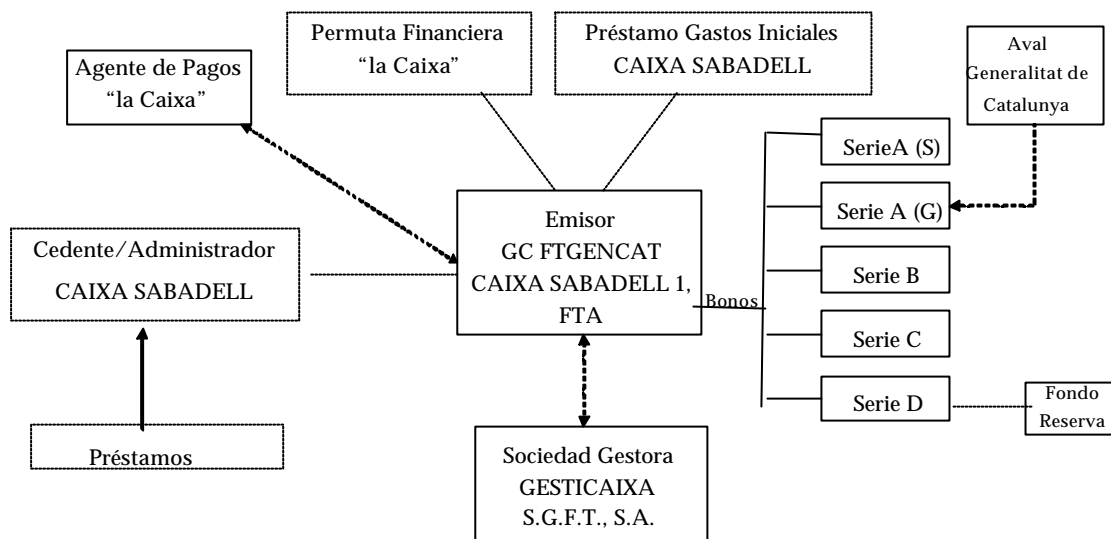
Permuta Financiera
"la Caixa"

Préstamo Gastos Iniciales
CAIXA SABADELL

Aval
Generalitat de
Catalunya

Agente de Pagos
"la Caixa"

SerieA (S)

Serie A (G)

Emisor
GC FTGENCAT
CAIXA SABADELL 1,
FTA

Cedente/Administrador
CAIXA SABADELL

Serie B

Bonos

Serie C

Serie D

Fondo
Reserva

Préstamos

Sociedad Gestora
GESTICAIXA
S.G.F.T., S.A.